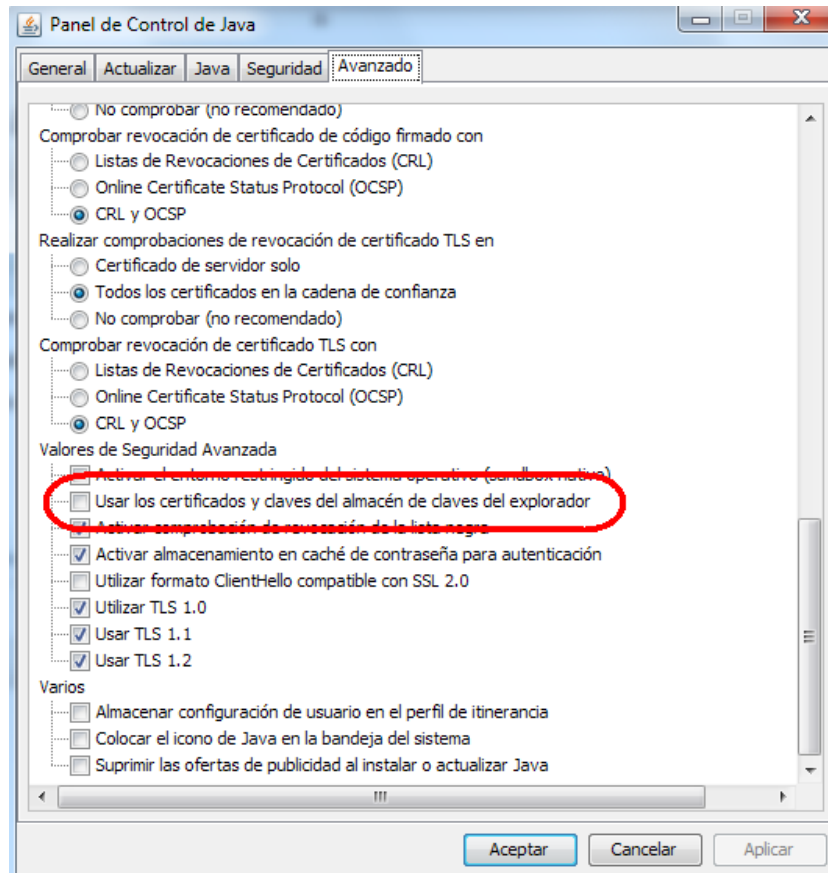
Panel de Control de Java

General | Actualizar | Java | Seguridad | Avanzado

No comprobar (no recomendado)
Comprobar revocación de certificado de código firmado con
Listas de Revocaciones de Certificados (CRL)
Online Certificate Status Protocol (OCSP)
CRL y OCSP
Realizar comprobaciones de revocación de certificado TLS en
Certificado de servidor solo
Todos los certificados en la cadena de confianza
No comprobar (no recomendado)
Comprobar revocación de certificado TLS con
Listas de Revocaciones de Certificados (CRL)
Online Certificate Status Protocol (OCSP)
CRL y OCSP
Valores de Seguridad Avanzada
Activar el entorno restringido del sistema operativo (sandbox nativo)
Usar los certificados y claves del almacén de claves del explorador
Activar comprobación de revocación de la lista negra
Activar almacenamiento en caché de contraseña para autenticación
Utilizar formato ClientHello compatible con SSL 2.0
Utilizar TLS 1.0
Usar TLS 1.1
Usar TLS 1.2
Varios
Almacenar configuración de usuario en el perfil de itinerancia
Colocar el icono de Java en la bandeja del sistema
Suprimir las ofertas de publicidad al instalar o actualizar Java

Aceptar | Cancelar | Aplicar